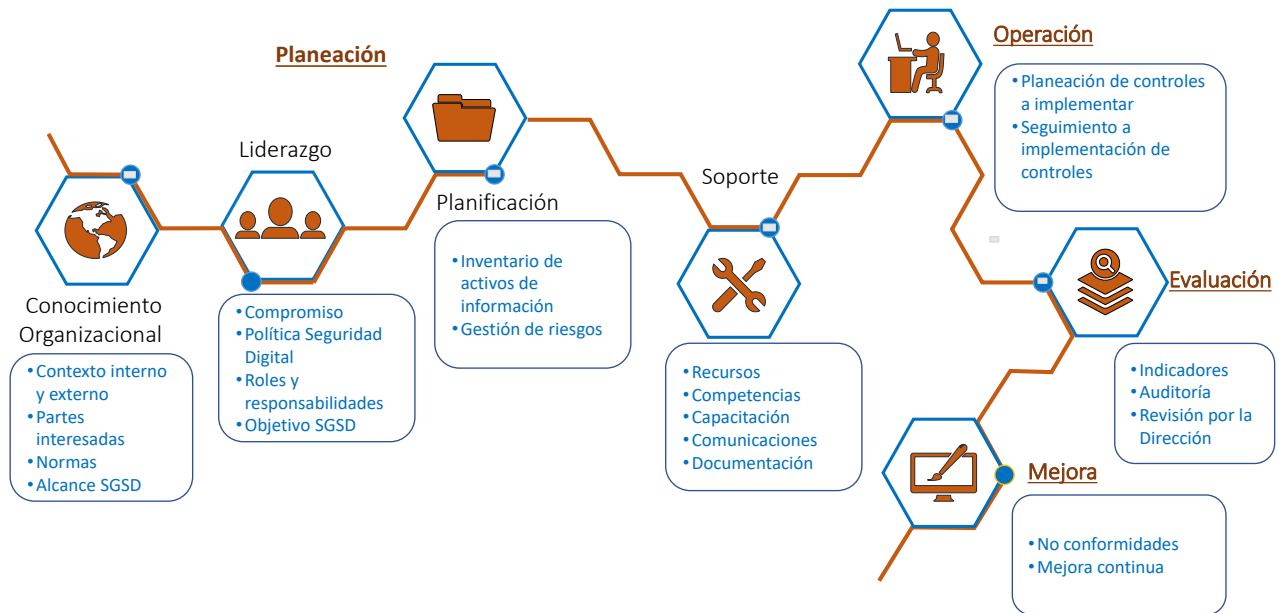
Planeación

Liderazgo

Conocimiento Organizacional

• Contexto interno y externo
• Partes interesadas
• Normas
• Alcance SGSD

• Compromiso
• Política Seguridad Digital
• Roles y responsabilidades
• Objetivo SGSD

Planificación

• Inventario de activos de información
• Gestión de riesgos

Soporte

• Recursos
• Competencias
• Capacitación
• Comunicaciones
• Documentación

Operación

• Planeación de controles a implementar
• Seguimiento a implementación de controles

Evaluación

• Indicadores
• Auditoría
• Revisión por la Dirección

Mejora

• No conformidades
• Mejora continua